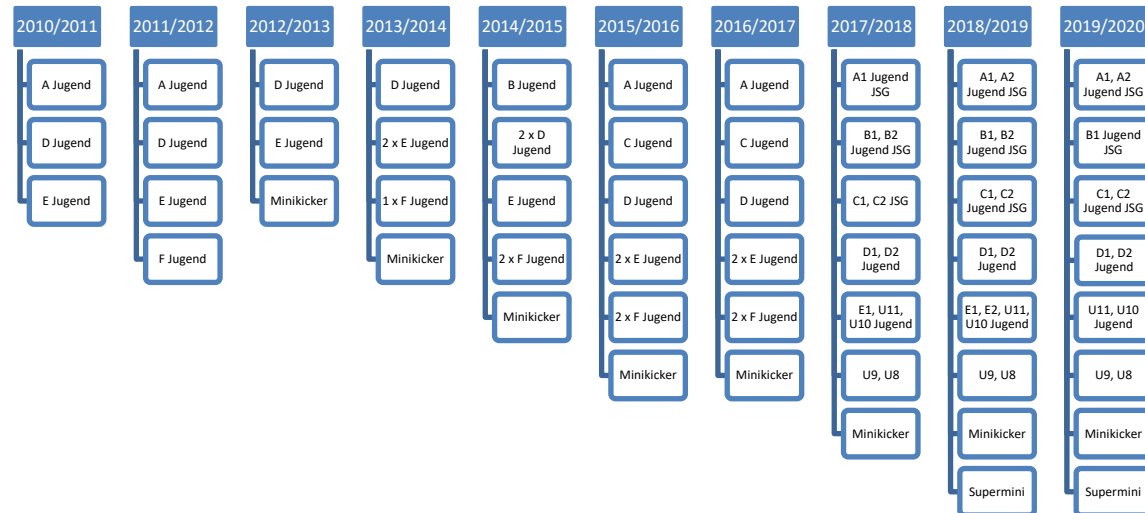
2010/2011
A Jugend
D Jugend
E Jugend

2011/2012
A Jugend
D Jugend
E Jugend
F Jugend

2012/2013
D Jugend
E Jugend
Minikicker

2013/2014
D Jugend
2 x E Jugend
1 x F Jugend
Minikicker

2014/2015
B Jugend
2 x D Jugend
E Jugend
2 x F Jugend
Minikicker

2015/2016
A Jugend
C Jugend
D Jugend
2 x E Jugend
2 x F Jugend
Minikicker

2016/2017
A Jugend
C Jugend
D Jugend
2 x E Jugend
2 x F Jugend
Minikicker

2017/2018
A1 Jugend JSG
B1, B2 Jugend JSG
C1, C2 JSG
D1, D2 Jugend
E1, U11, U10 Jugend
U9, U8
Minikicker

2018/2019
A1, A2 Jugend JSG
B1, B2 Jugend JSG
C1, C2 Jugend JSG
D1, D2 Jugend
E1, E2, U11, U10 Jugend
U9, U8
Minikicker
Supermini

2019/2020
A1, A2 Jugend JSG
B1 Jugend JSG
C1, C2 Jugend JSG
D1, D2 Jugend
U11, U10 Jugend
U9, U8
Minikicker
Supermini